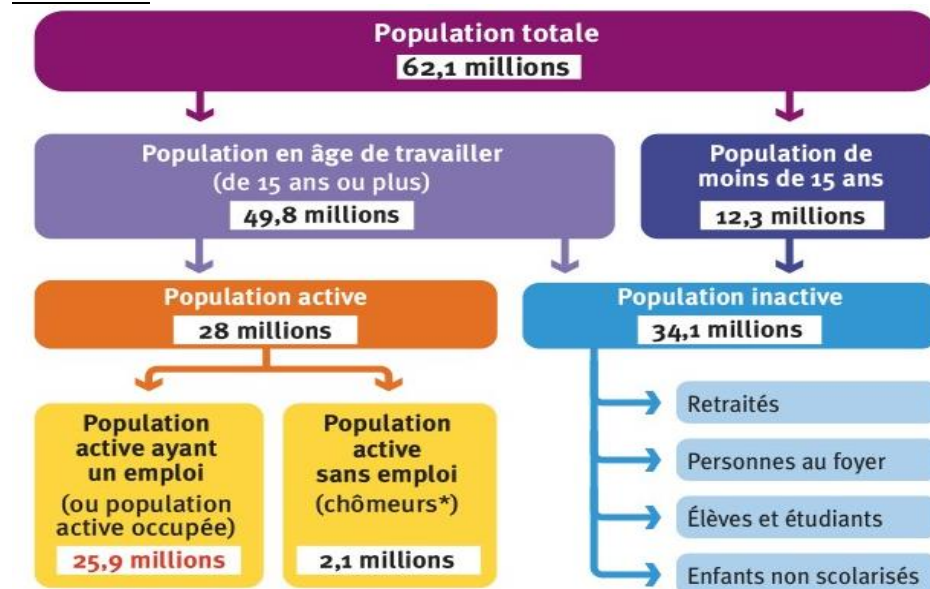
Population totale
62,1 millions

Population en âge de travailler
(de 15 ans ou plus)
49,8 millions

Population de moins de 15 ans
12,3 millions

Population active
28 millions

Population inactive
34,1 millions

Population active ayant un emploi
(ou population active occupée)
25,9 millions

Population active sans emploi
(chômeurs*)
2,1 millions

Retraités

Personnes au foyer

Élèves et étudiants

Enfants non scolarisés